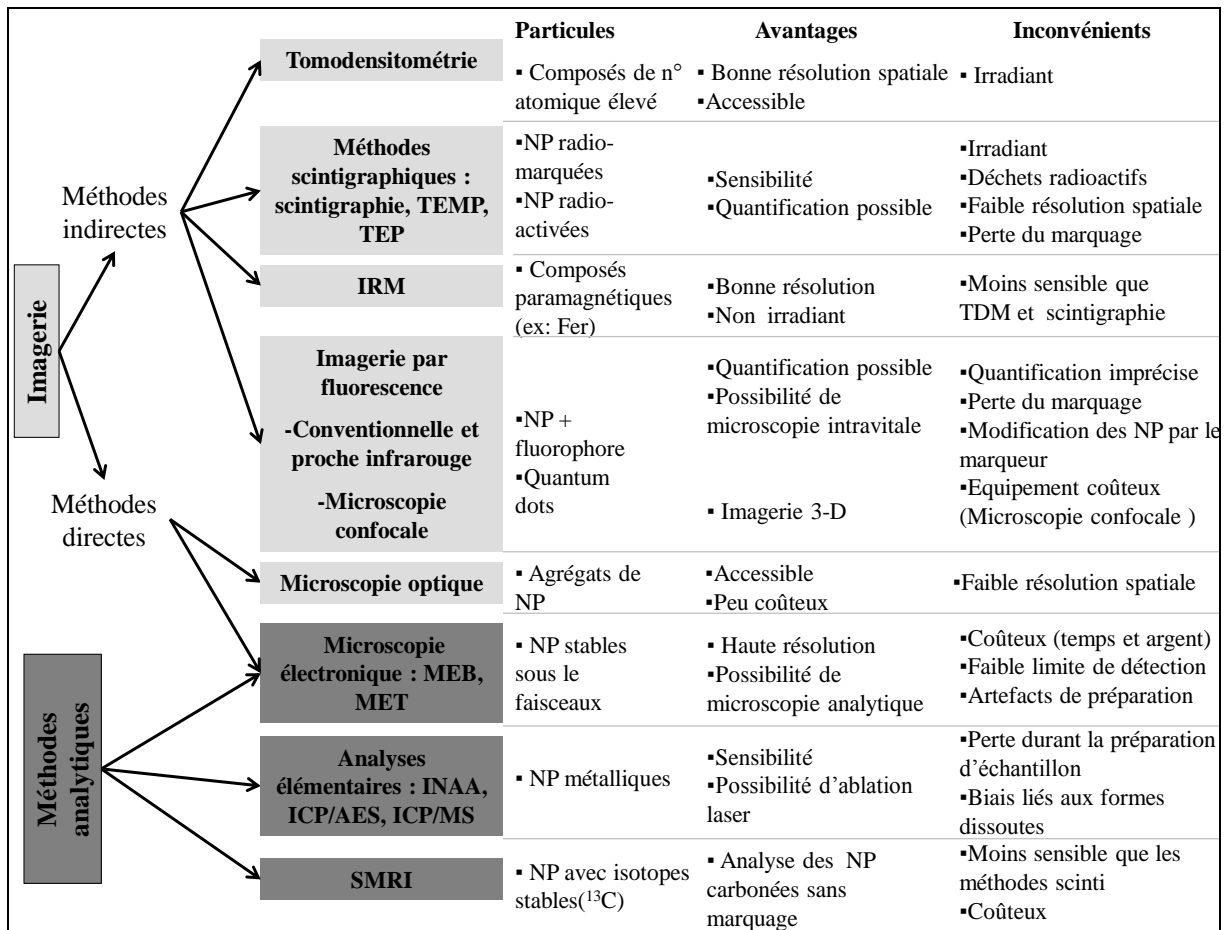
Imagerie

Méthodes indirectes

Méthodes directes

Méthodes analytiques

| | Particules | Avantages | Inconvénients |
|---|---|---|---|
| **Tomodensitométrie** | ▪ Composés de n° atomique élevé | ▪ Bonne résolution spatiale ▪Accessible | ▪ Irradiant |
| **Méthodes scintigraphiques : scintigraphie, TEMP, TEP** | ▪NP radio-marquées ▪NP radio-activées | ▪Sensibilité ▪Quantification possible | ▪Irradiant ▪Déchets radioactifs ▪Faible résolution spatiale ▪Perte du marquage |
| **IRM** | ▪ Composés paramagnétiques (ex: Fer) | ▪Bonne résolution ▪Non irradiant | ▪Moins sensible que TDM et scintigraphie |
| **Imagerie par fluorescence -Conventionnelle et proche infrarouge -Microscopie confocale** | ▪NP + fluorophore ▪Quantum dots | ▪Quantification possible ▪Possibilité de microscopie intravitale ▪ Imagerie 3-D | ▪Quantification imprécise ▪Perte du marquage ▪Modification des NP par le marqueur ▪Equipement coûteux (Microscopie confocale ) |
| **Microscopie optique** | ▪ Agrégats de NP | ▪Accessible ▪Peu coûteux | ▪Faible résolution spatiale |
| **Microscopie électronique : MEB, MET** | ▪ NP stables sous le faisceaux | ▪ Haute résolution ▪Possibilité de microscopie analytique | ▪Coûteux (temps et argent) ▪Faible limite de détection ▪Artefacts de préparation |
| **Analyses élémentaires : INAA, ICP/AES, ICP/MS** | ▪ NP métalliques | ▪Sensibilité ▪Possibilité d'ablation laser | ▪Perte durant la préparation d'échantillon ▪Biais liés aux formes dissoutes |
| **SMRI** | ▪ NP avec isotopes stables($^{13}C$) | ▪ Analyse des NP carbonées sans marquage | ▪Moins sensible que les méthodes scinti ▪Coûteux |